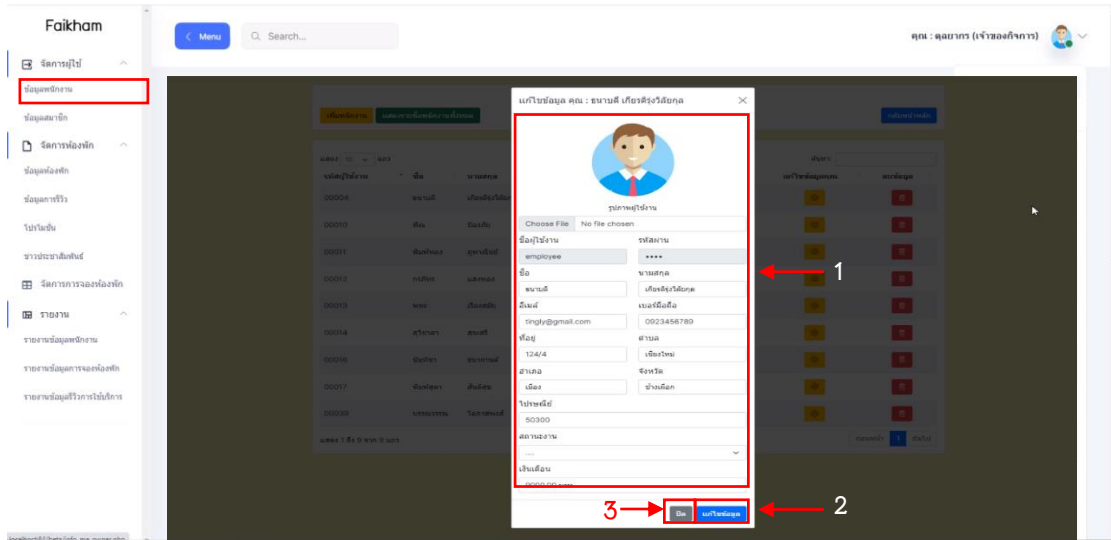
Faikham

จัดการผู้ใช้
ข้อมูลพนักงาน
ข้อมูลสมาชิก
จัดการห้องพัก
ข้อมูลห้องพัก
ข้อมูลการรีวิว
โปรโมชั่น
ข่าวประชาสัมพันธ์
จัดการการจองห้องพัก
รายงาน
รายงานข้อมูลพนักงาน
รายงานข้อมูลการจองห้องพัก
รายงานข้อมูลรีวิวการใช้บริการ

Menu
Search...
คุณ : ดุลยากร (เจ้าของกิจการ)

แก้ไขข้อมูล คุณ : ธนาบดี เกียรติรุ่งวิสัยกุล
รูปภาพผู้ใช้งาน
Choose File No file chosen
ชื่อผู้ใช้งาน
employee
รหัสผ่าน
••••
ชื่อ
ธนาบดี
นามสกุล
เกียรติรุ่งวิสัยกุล
อีเมล์
tingly@gmail.com
เบอร์มือถือ
0923456789
ที่อยู่
124/4
ตำบล
เชียงใหม่
อำเภอ
เมือง
จังหวัด
ช้างเผือก
ไปรษณีย์
50300
สถานะงาน
---
เงินเดือน
ปิด
แก้ไขข้อมูล

1
2
3

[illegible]